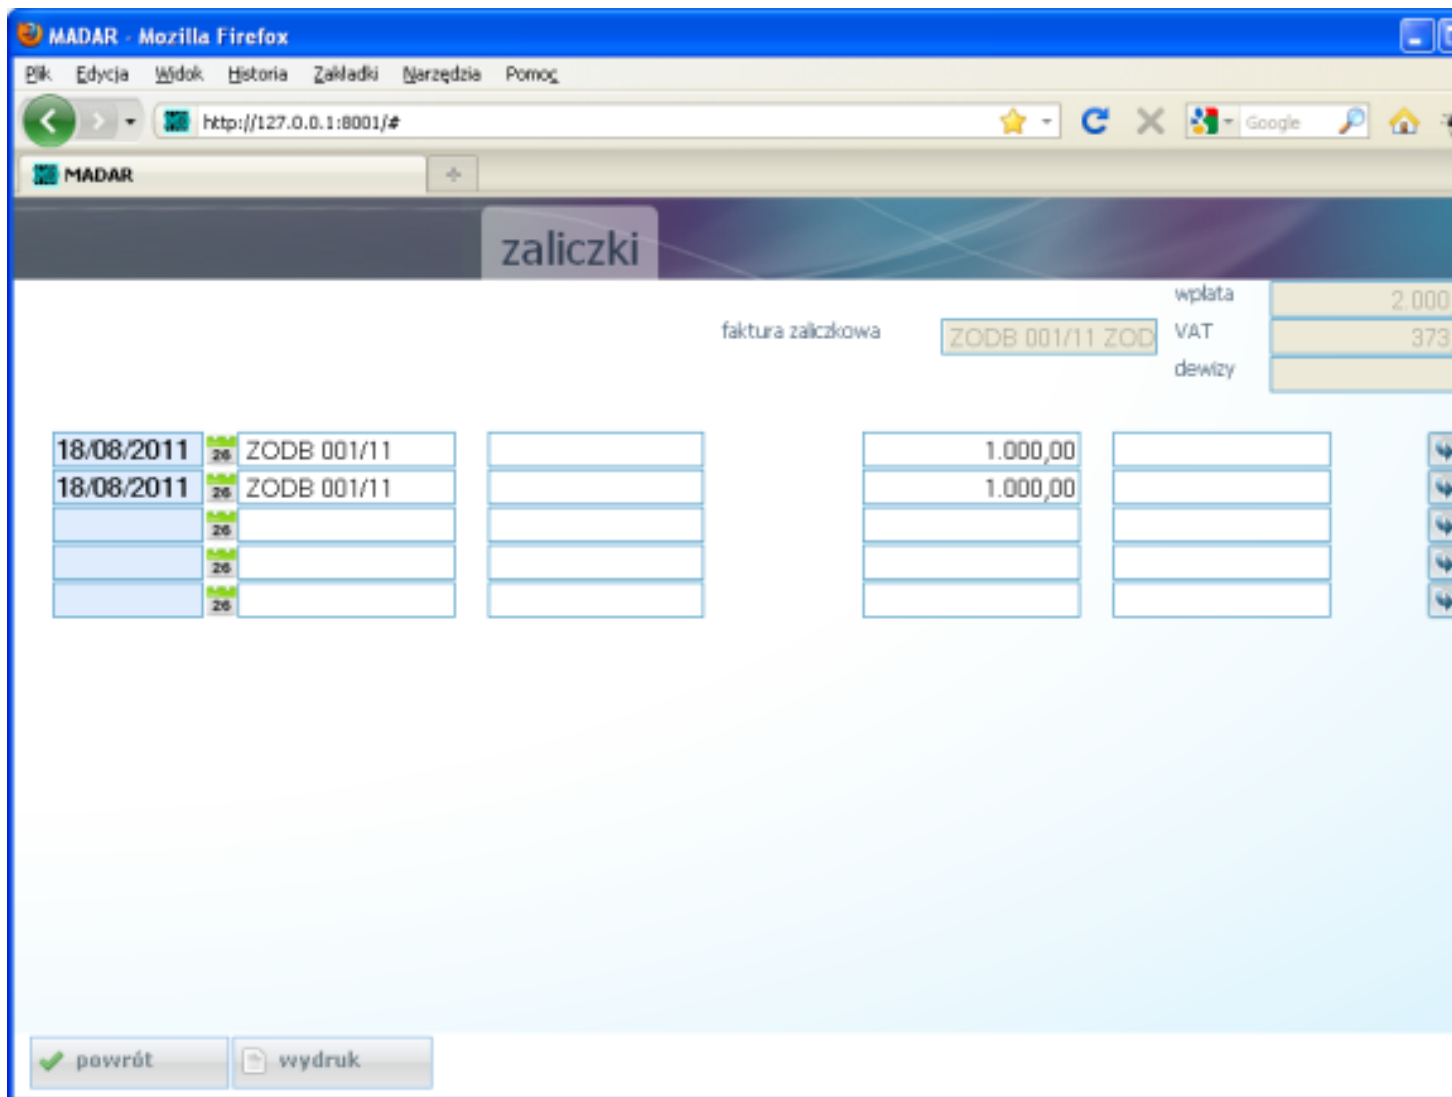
MADAR - Mozilla Firefox

Plik Edycja Widok Historia Zakładki Narzędzia Pomoc

http://127.0.0.1:8001/#

Google

MADAR

zaliczki

faktura zaliczkowa ZODB 001/11 ZOD

wpłata 2.000

VAT 373

dewizy

18/08/2011 26 ZODB 001/11 1.000,00

18/08/2011 26 ZODB 001/11 1.000,00

26

26

26

powrót

wydruk